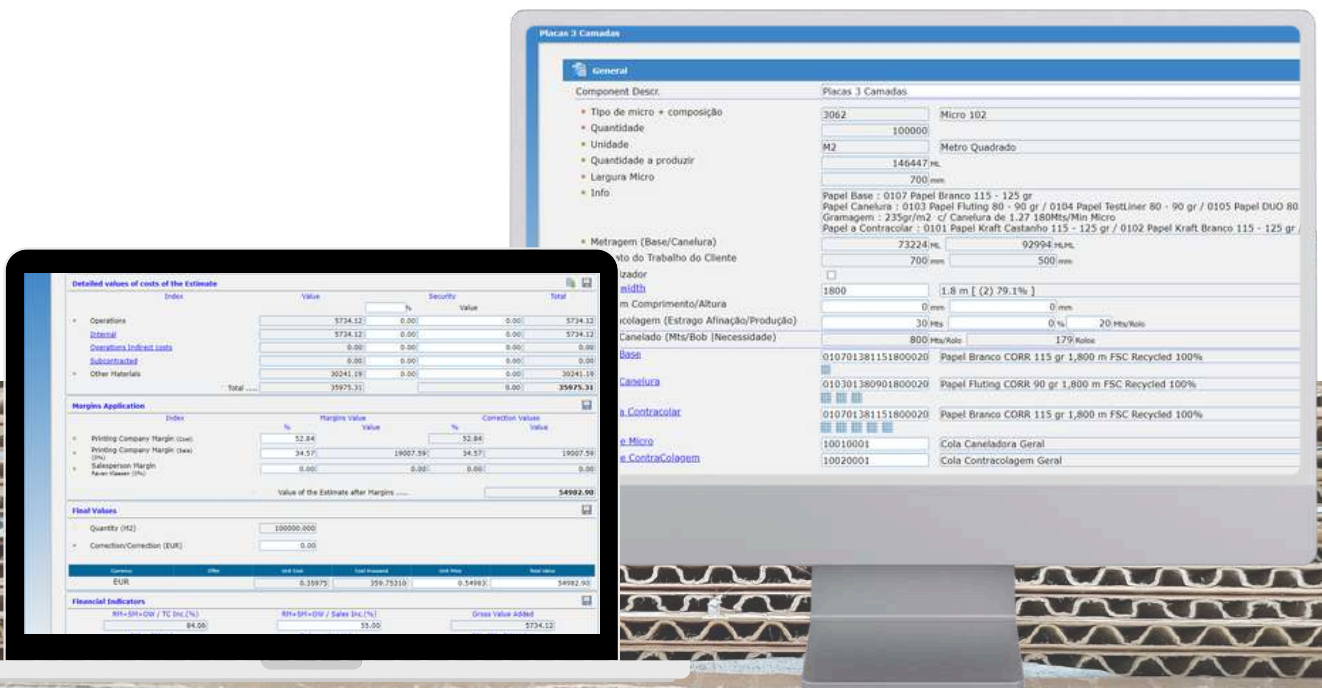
Placas 3 Camadas

General

Component Descr. | Placas 3 Camadas
Tipo de micro + composição | 3062 | Micro 102
Quantidade | 100000
Unidade | M2 | Metro Quadrado
Quantidade a produzir | 146447 ML
Largura Micro | 700 mm
Info | Papel Base : 0107 Papel Branco 115 - 125 gr
Papel Canelura : 0103 Papel Fluting 80 - 90 gr / 0104 Papel TestLiner 80 - 90 gr / 0105 Papel DUO 80
Gramagem : 235gr/m2 c/ Canelura de 1.27 180Mts/Min Micro
Papel a Contracolar : 0101 Papel Kraft Castanho 115 - 125 gr / 0102 Papel Kraft Branco 115 - 125 gr
Metragem (Base/Canelura) | 73224 ML | 92994 ML/ML
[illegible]nto do Trabalho do Cliente | 700 mm | 500 mm
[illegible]izador
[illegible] width | 1800 | 1.8 m [ (2) 79.1% ]
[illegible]m Comprimento/Altura | 0 mm | 0 mm
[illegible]colagem (Estrago Afinação/Produção) | 30 Mts | 0 % | 20 Mts/Rolo
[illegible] Canelado (Mts/Bob |Necessidade) | 800 Mts/Rolo | 179 Rolos
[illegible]Base | 010701381151800020 | Papel Branco CORR 115 gr 1,800 m FSC Recycled 100%
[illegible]Canelura | 010301380901800020 | Papel Fluting CORR 90 gr 1,800 m FSC Recycled 100%
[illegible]a Contracolar | 010701381151800020 | Papel Branco CORR 115 gr 1,800 m FSC Recycled 100%
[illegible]e Micro | 10010001 | Cola Caneladora Geral
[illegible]e ContraColagem | 10020001 | Cola Contracolagem Geral

Detailed values of costs of the Estimate

| Index | Value | Security % | Security Value | Total |
|---|---|---|---|---|
| Operations | 5734.12 | 0.00 | 0.00 | 5734.12 |
| Internal | 5734.12 | 0.00 | 0.00 | 5734.12 |
| Operations Indirect costs | 0.00 | 0.00 | 0.00 | 0.00 |
| Subcontracted | 0.00 | 0.00 | 0.00 | 0.00 |
| Other Materials | 30241.19 | 0.00 | 0.00 | 30241.19 |
| Total ..... | 35975.31 | | 0.00 | 35975.31 |

Margins Application

| Index | Margins Value % | Margins Value Value | Correction Values % | Correction Values Value |
|---|---|---|---|---|
| Printing Company Margin (Cost) | 52.84 | | 52.84 | |
| Printing Company Margin (Sale) (9%) | 34.57 | 19007.59 | 34.57 | 19007.59 |
| Salesperson Margin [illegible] | 0.00 | 0.00 | 0.00 | 0.00 |

Value of the Estimate after Margins ..... 54982.90

Final Values

Quantity (M2) 100000.000
Correction/Correction (EUR) 0.00

| Currency | Offer | Unit Cost | Cost thousand | Unit Price | Total Value |
|---|---|---|---|---|---|
| EUR | | 0.35975 | 359.75310 | 0.54983 | 54982.90 |

Financial Indicators

| RM+SM+OW / TC Inc.(%) | RM+SM+OW / Sales Inc.(%) | Gross Value Added |
|---|---|---|
| 84.06 | 55.00 | 5734.12 |